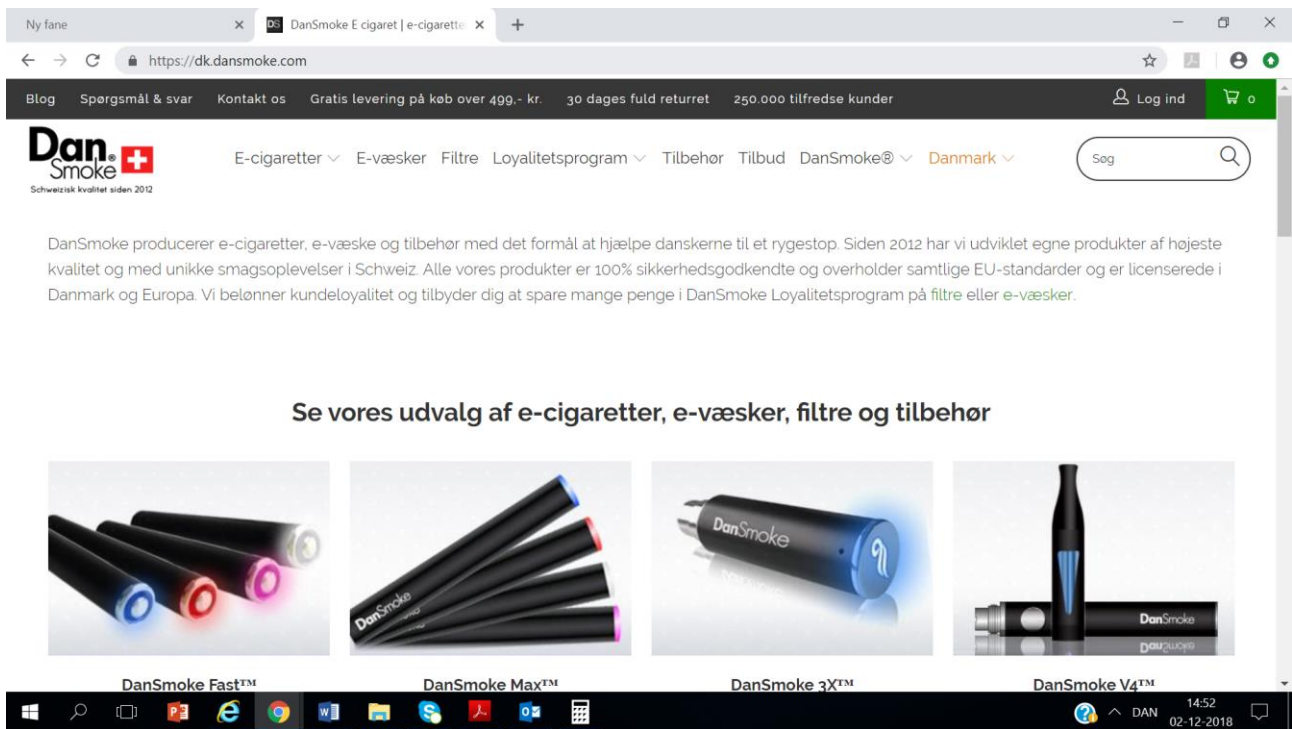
Ny fane
DS DanSmoke E cigaret | e-cigarette
https://dk.dansmoke.com

Blog Spørgsmål & svar Kontakt os Gratis levering på køb over 499,- kr. 30 dages fuld returret 250.000 tilfredse kunder
Log ind
0

Dan Smoke
Schweizisk kvalitet siden 2012

E-cigaretter E-væsker Filtre Loyalitetsprogram Tilbehør Tilbud DanSmoke® Danmark
Søg

DanSmoke producerer e-cigaretter, e-væske og tilbehør med det formål at hjælpe danskerne til et rygestop. Siden 2012 har vi udviklet egne produkter af højeste kvalitet og med unikke smagsoplevelser i Schweiz. Alle vores produkter er 100% sikkerhedsgodkendte og overholder samtlige EU-standarder og er licenserede i Danmark og Europa. Vi belønner kundeloyalitet og tilbyder dig at spare mange penge i DanSmoke Loyalitetsprogram på filtre eller e-væsker.

Se vores udvalg af e-cigaretter, e-væsker, filtre og tilbehør

DanSmoke
DanSmoke
DanSmoke

DanSmoke Fast™
DanSmoke Max™
DanSmoke 3X™
DanSmoke V4™

DAN
14:52
02-12-2018